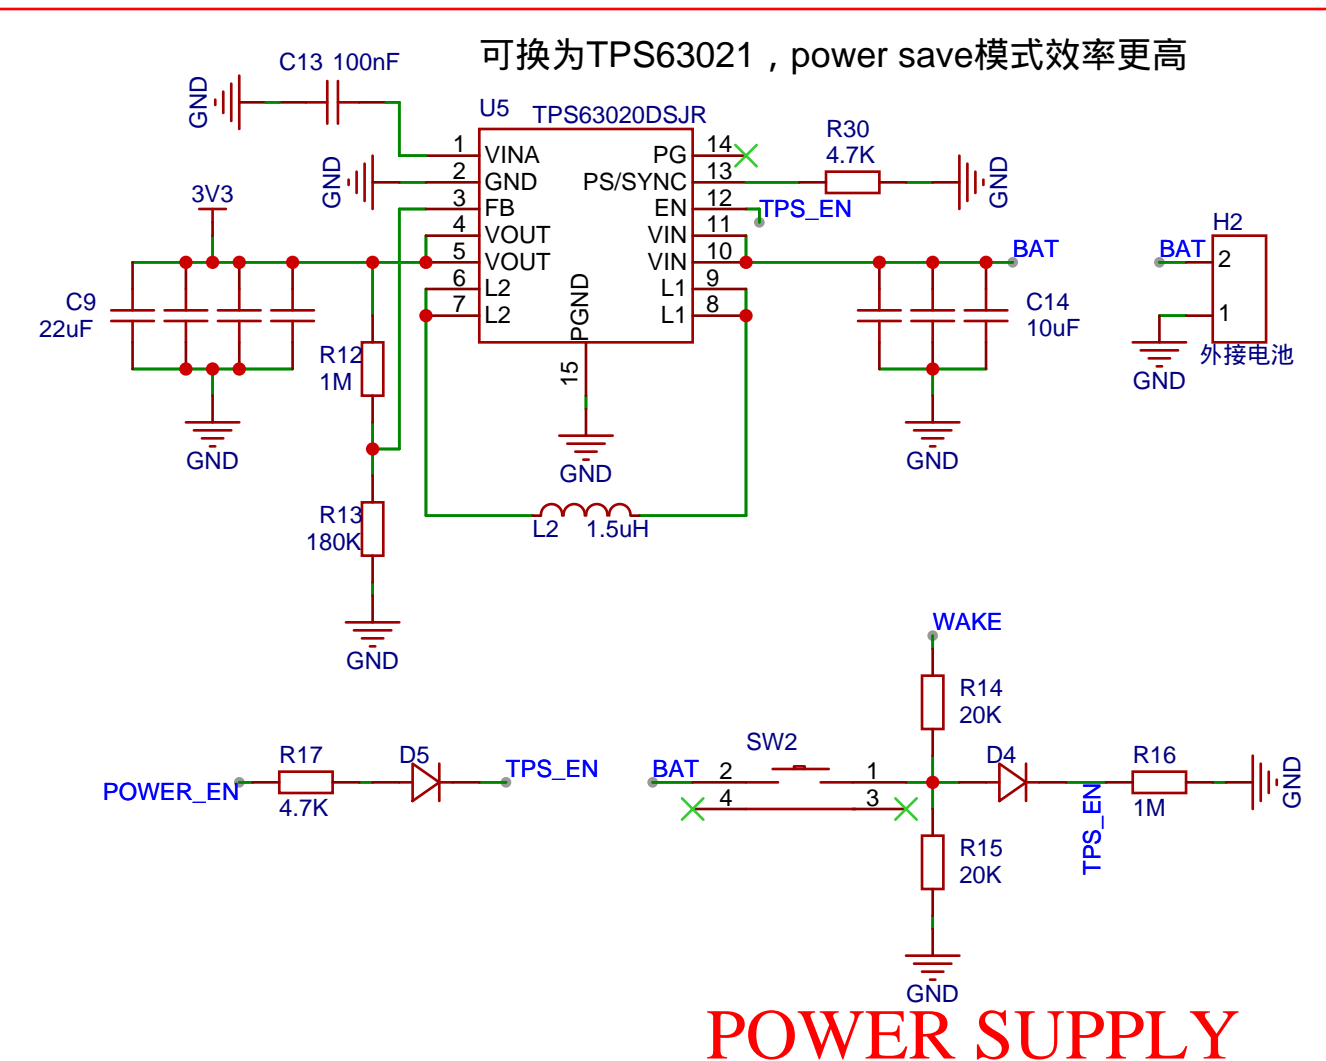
可换为TPS63021，power save模式效率更高

C13 100nF
GND
U5 TPS63020DSJR
1 VINA
2 GND
3 FB
4 VOUT
5 VOUT
6 L2
7 L2
PG 14
PS/SYNC 13
EN 12
VIN 11
VIN 10
L1 9
L1 8
PGND
15
GND
R30
4.7K
GND
TPS_EN
BAT
3V3
C9
22uF
GND
R12
1M
R13
180K
GND
L2 1.5uH
C14
10uF
GND
H2
BAT
2
1
GND
外接电池

WAKE
R14
20K
SW2
BAT 2
1
4
3
D4
R16
1M
GND
TPS_EN
R15
20K
GND

POWER_EN
R17
4.7K
D5
TPS_EN

POWER SUPPLY